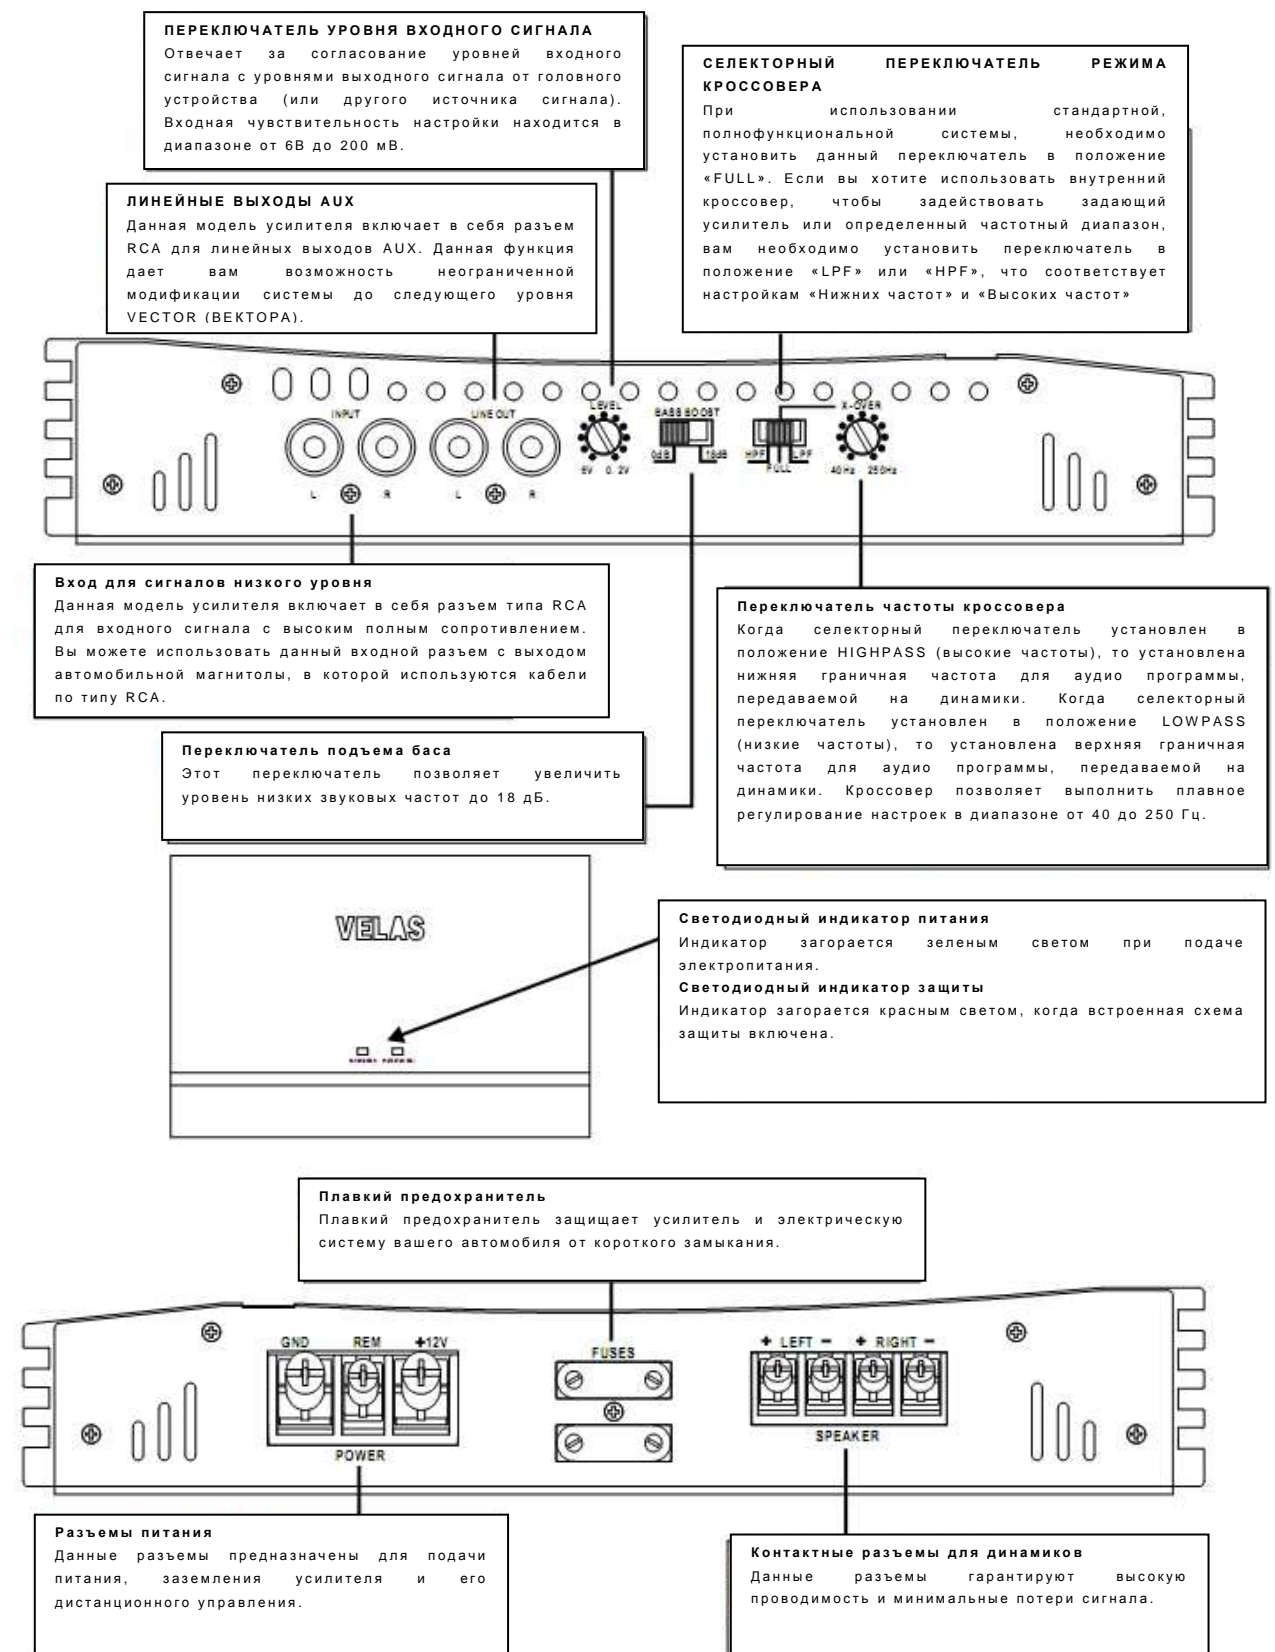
**ПЕРЕКЛЮЧАТЕЛЬ УРОВНЯ ВХОДНОГО СИГНАЛА**
Отвечает за согласование уровней входного сигнала с уровнями выходного сигнала от головного устройства (или другого источника сигнала). Входная чувствительность настройки находится в диапазоне от 6В до 200 мВ.

**СЕЛЕКТОРНЫЙ ПЕРЕКЛЮЧАТЕЛЬ РЕЖИМА КРОССОВЕРА**
При использовании стандартной, полнофункциональной системы, необходимо установить данный переключатель в положение «FULL». Если вы хотите использовать внутренний кроссовер, чтобы задействовать задающий усилитель или определенный частотный диапазон, вам необходимо установить переключатель в положение «LPF» или «HPF», что соответствует настройкам «Нижних частот» и «Высоких частот»

**ЛИНЕЙНЫЕ ВЫХОДЫ AUX**
Данная модель усилителя включает в себя разъем RCA для линейных выходов AUX. Данная функция дает вам возможность неограниченной модификации системы до следующего уровня VECTOR (ВЕКТОРА).

INPUT
L R
LINE OUT
L R
LEVEL
6V 0.2V
BASS BOOST
0dB 18dB
X-OVER
HPF FULL LPF
40Hz 250Hz

**Вход для сигналов низкого уровня**
Данная модель усилителя включает в себя разъем типа RCA для входного сигнала с высоким полным сопротивлением. Вы можете использовать данный входной разъем с выходом автомобильной магнитолы, в которой используются кабели по типу RCA.

**Переключатель частоты кроссовера**
Когда селекторный переключатель установлен в положение HIGHPASS (высокие частоты), то установлена нижняя граничная частота для аудио программы, передаваемой на динамики. Когда селекторный переключатель установлен в положение LOWPASS (низкие частоты), то установлена верхняя граничная частота для аудио программы, передаваемой на динамики. Кроссовер позволяет выполнить плавное регулирование настроек в диапазоне от 40 до 250 Гц.

**Переключатель подъема баса**
Этот переключатель позволяет увеличить уровень низких звуковых частот до 18 дБ.

VELAS

**Светодиодный индикатор питания**
Индикатор загорается зеленым светом при подаче электропитания.
**Светодиодный индикатор защиты**
Индикатор загорается красным светом, когда встроенная схема защиты включена.

**Плавкий предохранитель**
Плавкий предохранитель защищает усилитель и электрическую систему вашего автомобиля от короткого замыкания.

GND REM +12V
POWER
FUSES
+ LEFT − + RIGHT −
SPEAKER

**Разъемы питания**
Данные разъемы предназначены для подачи питания, заземления усилителя и его дистанционного управления.

**Контактные разъемы для динамиков**
Данные разъемы гарантируют высокую проводимость и минимальные потери сигнала.